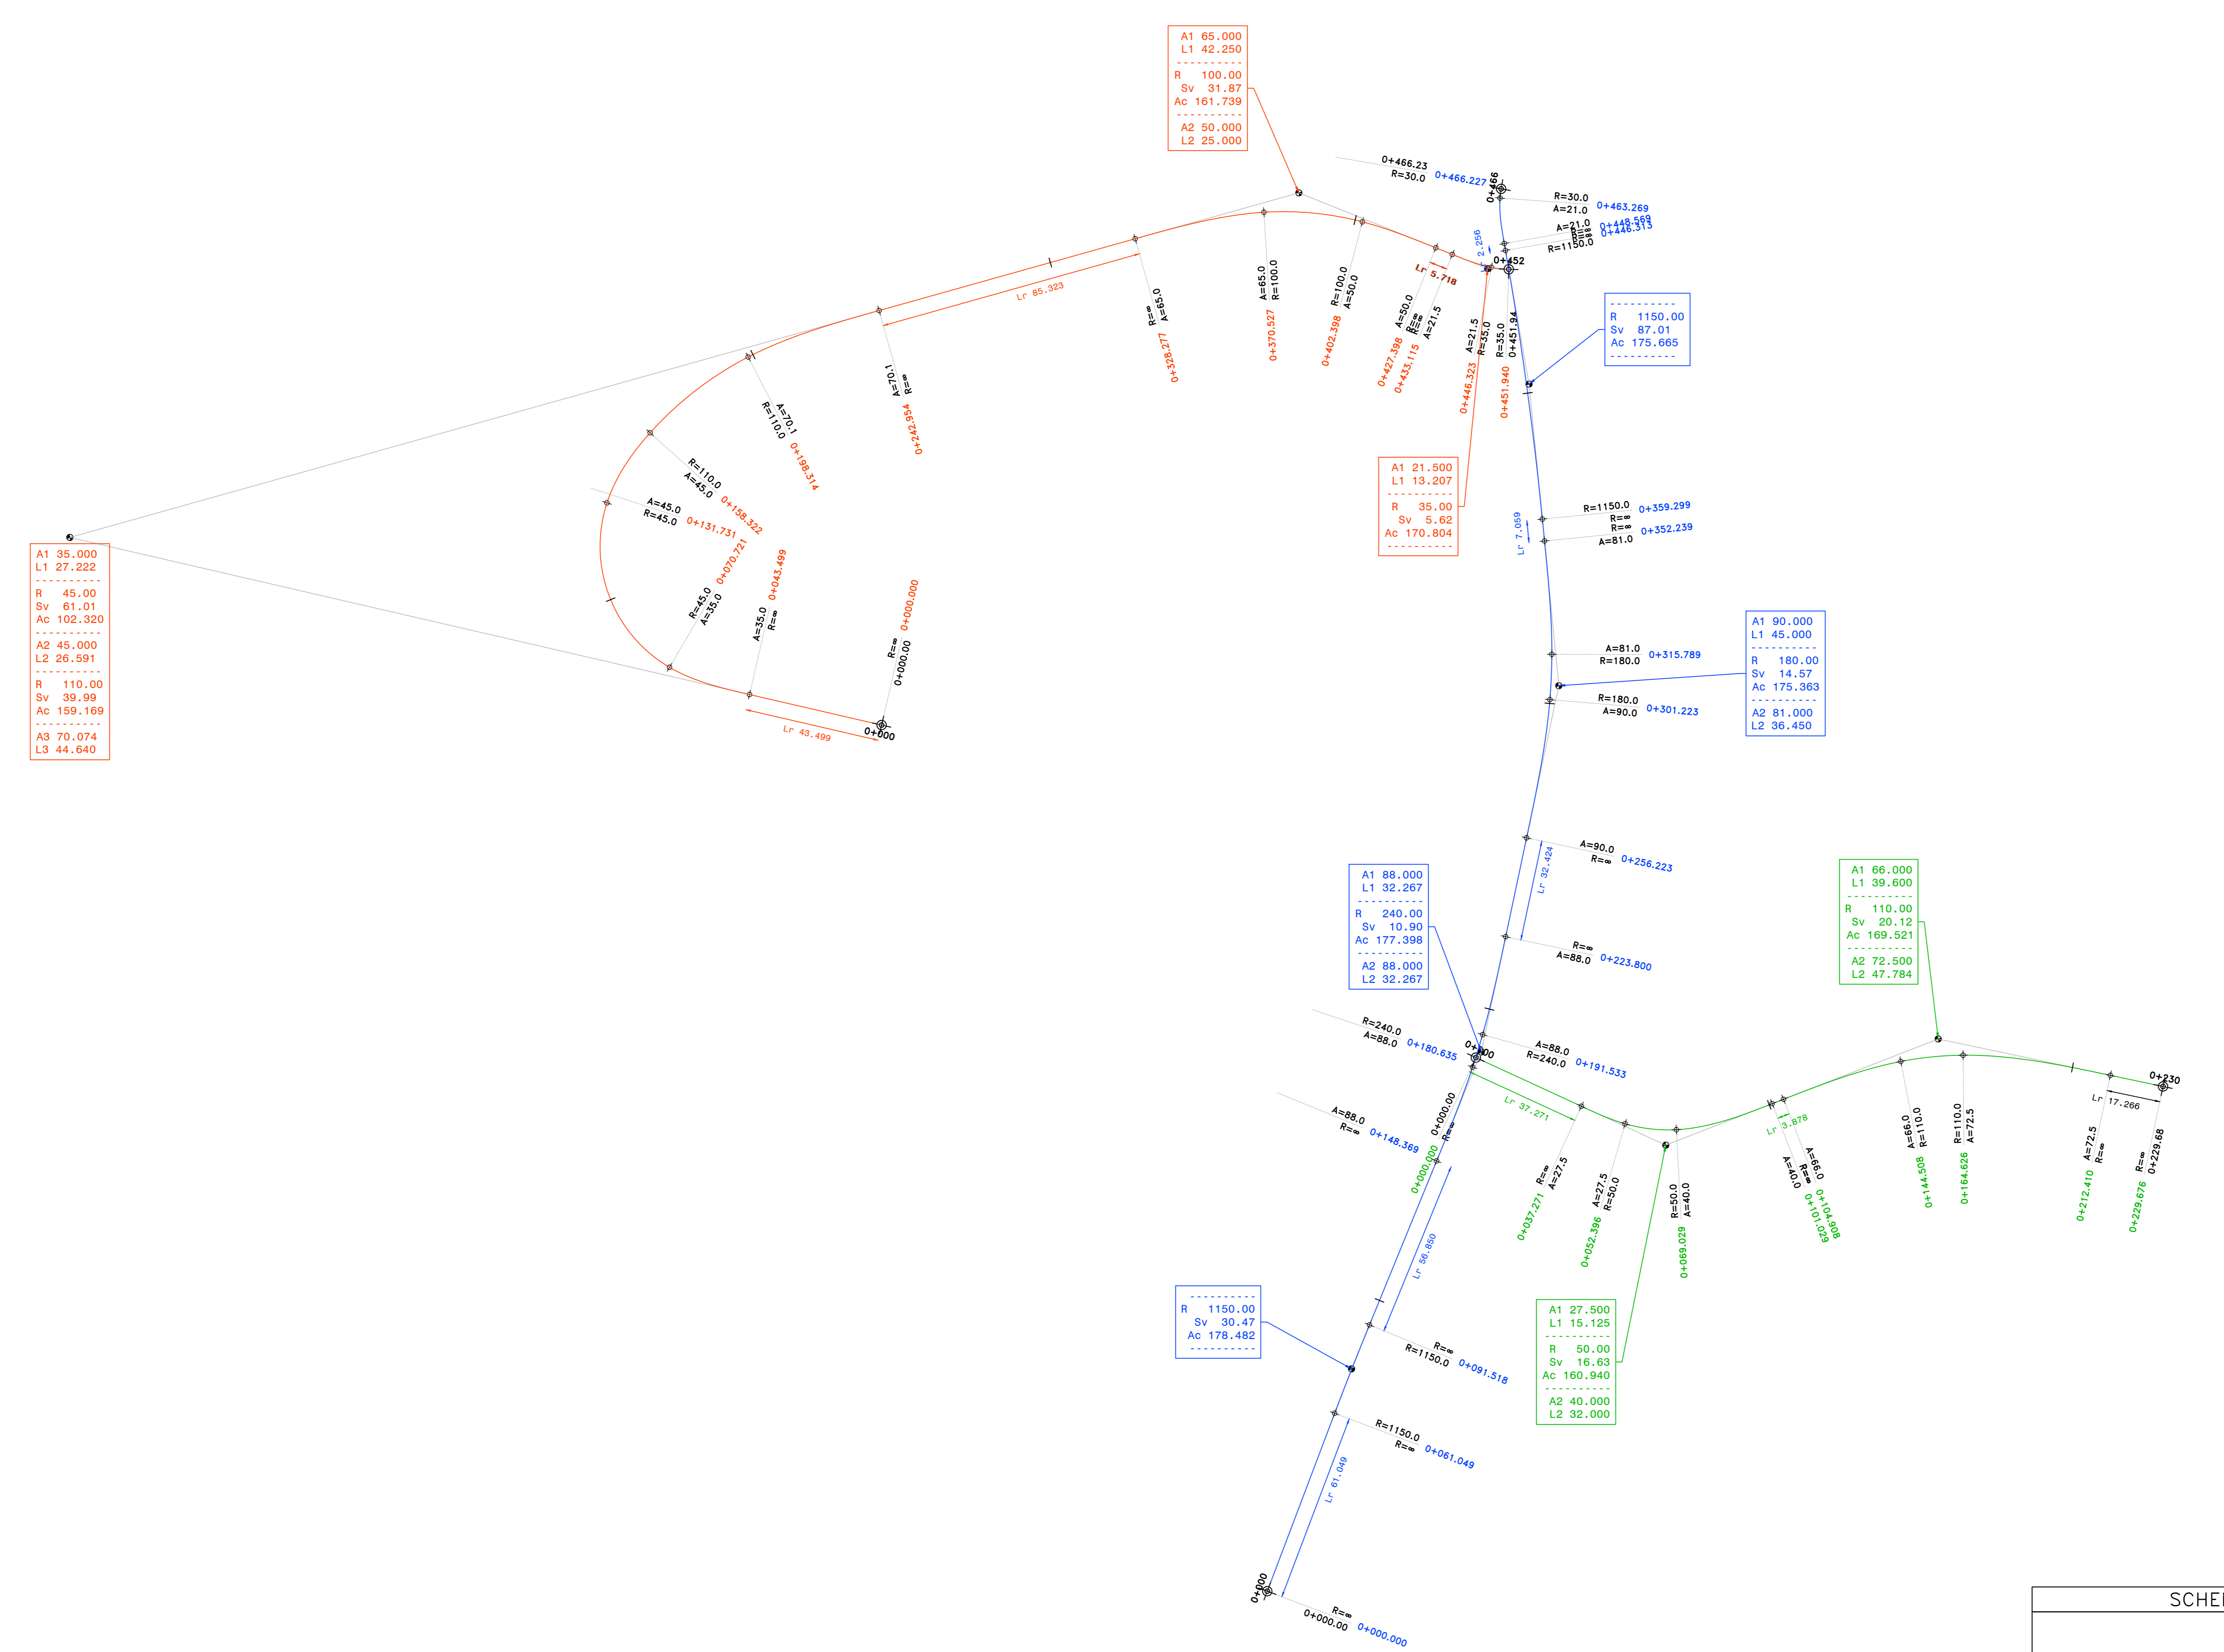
A1 65.000
L1 42.250
----------
R 100.00
Sv 31.87
Ac 161.739
----------
A2 50.000
L2 25.000

0+466.23
R=30.0
0+466.227
0+466
R=30.0
A=21.0
0+463.269
A=21.0
R=∞
0+448.569
0+446.313
R=1150.0
2.256
0+452
Lr 5.718
Lr 85.323
R=∞
A=65.0
0+328.277
A=65.0
R=100.0
0+370.527
R=100.0
A=50.0
0+402.398
A=50.0
R=∞
A=21.5
0+427.398
0+433.115
A=21.5
R=35.0
0+446.323
R=35.0
0+451.94
0+451.940

----------
R 1150.00
Sv 87.01
Ac 175.665
----------

A=70.1
R=∞
0+242.954
A=70.1
R=110.0
0+198.314
R=110.0
A=45.0
0+158.322
A=45.0
R=45.0
0+131.731
0+070.721
0+043.499
R=45.0
A=35.0
A=35.0
R=∞
0+000.000
R=∞
0+000.00
Lr 43.499
0+000

A1 21.500
L1 13.207
----------
R 35.00
Sv 5.62
Ac 170.804
----------

A1 35.000
L1 27.222
----------
R 45.00
Sv 61.01
Ac 102.320
----------
A2 45.000
L2 26.591
----------
R 110.00
Sv 39.99
Ac 159.169
----------
A3 70.074
L3 44.640

R=1150.0
R=∞
0+359.299
R=∞
A=81.0
0+352.239
Lr 7.059

A1 90.000
L1 45.000
----------
R 180.00
Sv 14.57
Ac 175.363
----------
A2 81.000
L2 36.450

A=81.0
R=180.0
0+315.789
R=180.0
A=90.0
0+301.223
A=90.0
R=∞
0+256.223
Lr 32.424
R=∞
A=88.0
0+223.800

A1 88.000
L1 32.267
----------
R 240.00
Sv 10.90
Ac 177.398
----------
A2 88.000
L2 32.267

A1 66.000
L1 39.600
----------
R 110.00
Sv 20.12
Ac 169.521
----------
A2 72.500
L2 47.784

R=240.0
A=88.0
0+180.635
0+200
A=88.0
R=240.0
0+191.533
0+230
A=88.0
R=∞
0+148.369
0+000.00
R=∞
0+000.000
Lr 37.271
R=∞
A=27.5
0+037.271
A=27.5
R=50.0
0+052.396
R=50.0
A=40.0
0+069.029
Lr 3.878
A=40.0
R=∞
A=66.0
0+101.029
0+104.908
A=66.0
R=110.0
0+144.508
R=110.0
A=72.5
0+164.626
Lr 17.266
A=72.5
R=∞
0+212.410
R=∞
0+229.68
0+229.676
Lr 56.850

----------
R 1150.00
Sv 30.47
Ac 178.482
----------

A1 27.500
L1 15.125
----------
R 50.00
Sv 16.63
Ac 160.940
----------
A2 40.000
L2 32.000

R=∞
R=1150.0
0+091.518
R=1150.0
R=∞
0+061.049
Lr 61.049
0+000
R=∞
0+000.00
0+000.000

SCHE